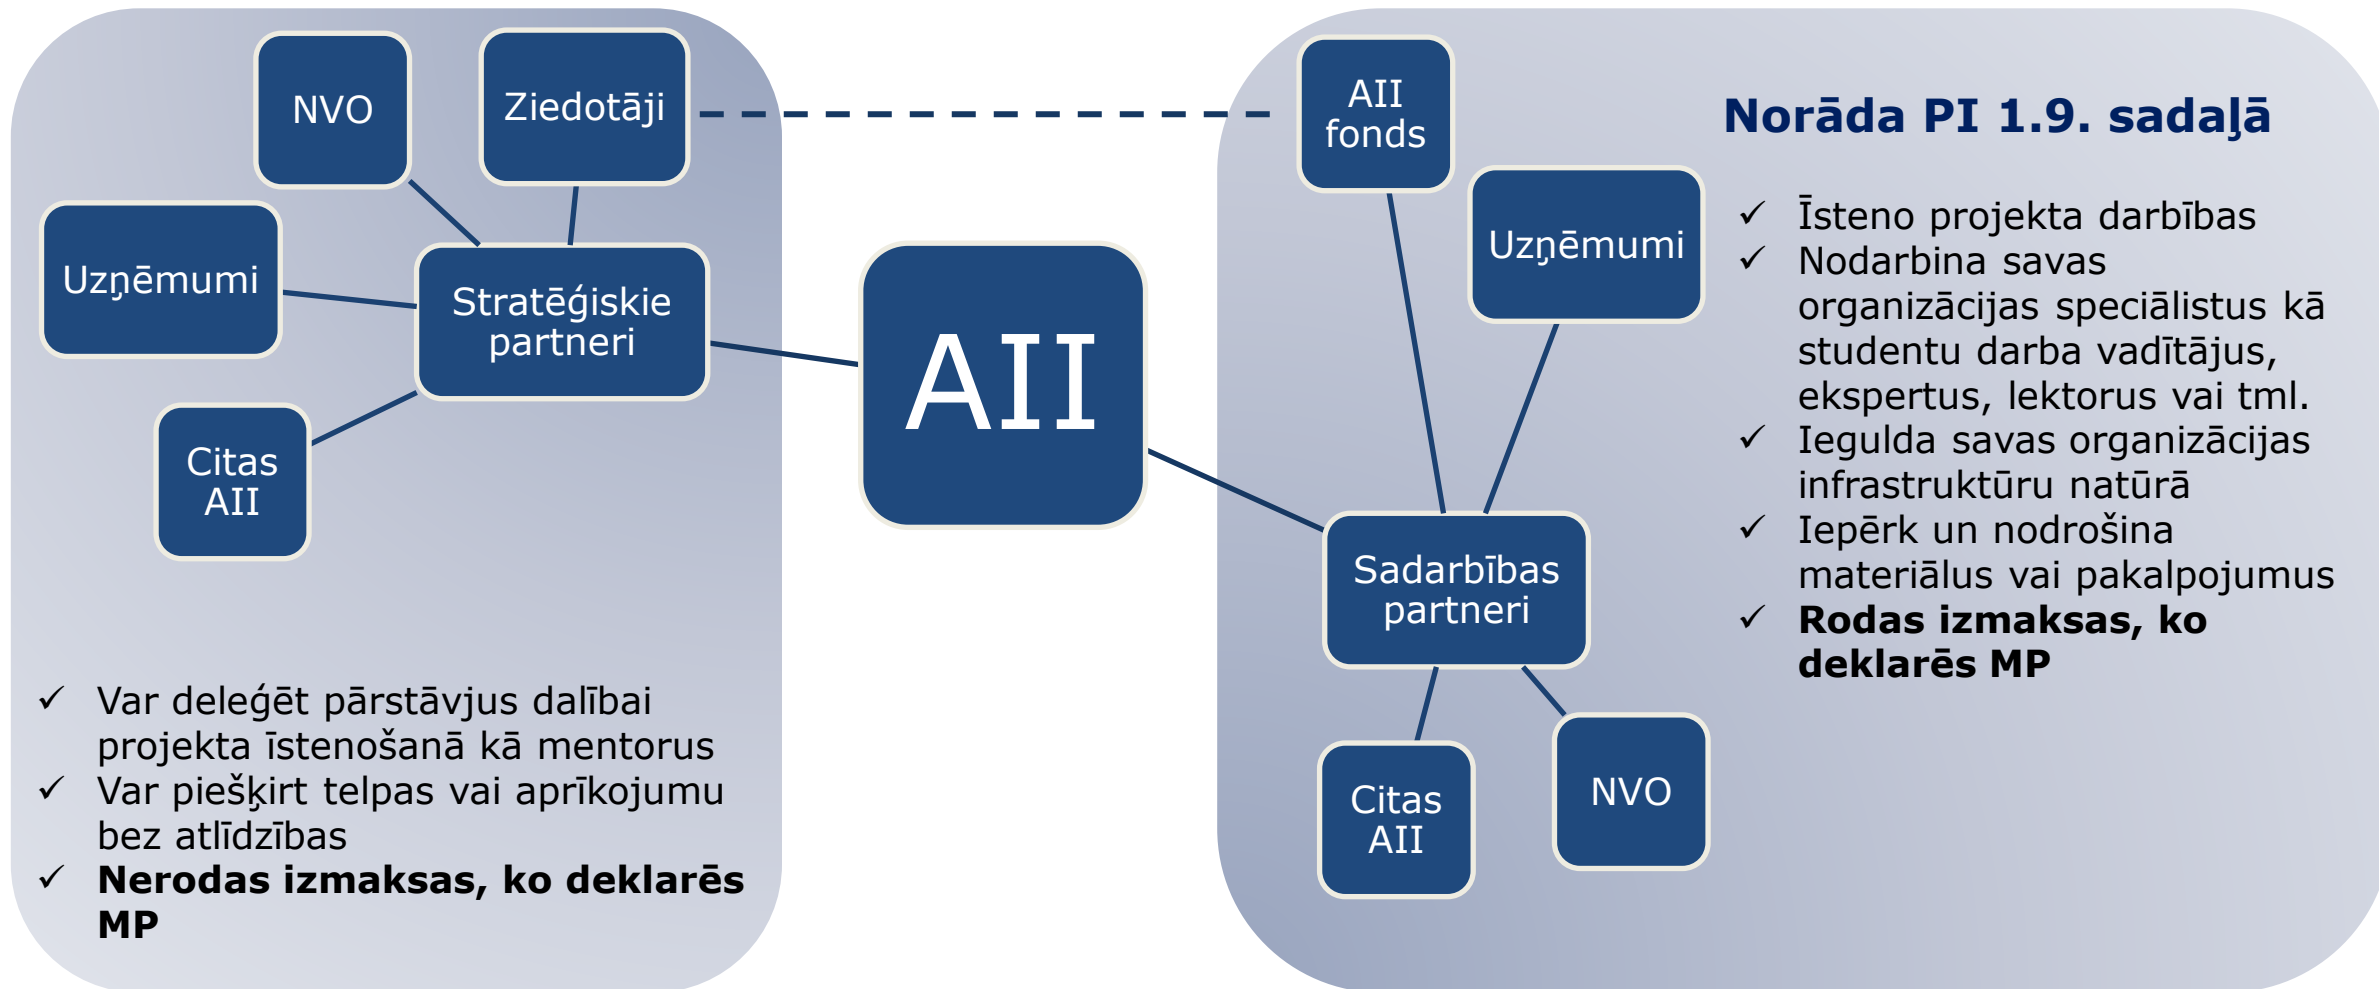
NVO

Ziedotāji

Uzņēmumi

Stratēģiskie partneri

Citas AII

✓ Var deleģēt pārstāvjus dalībai projekta īstenošanā kā mentorus
✓ Var piešķirt telpas vai aprīkojumu bez atlīdzības
✓ **Nerodas izmaksas, ko deklarēs MP**

AII

AII fonds

Uzņēmumi

Sadarbības partneri

Citas AII

NVO

**Norāda PI 1.9. sadaļā**

✓ Īsteno projekta darbības
✓ Nodarbina savas organizācijas speciālistus kā studentu darba vadītājus, ekspertus, lektorus vai tml.
✓ Iegulda savas organizācijas infrastruktūru natūrā
✓ Iepērk un nodrošina materiālus vai pakalpojumus
✓ **Rodas izmaksas, ko deklarēs MP**